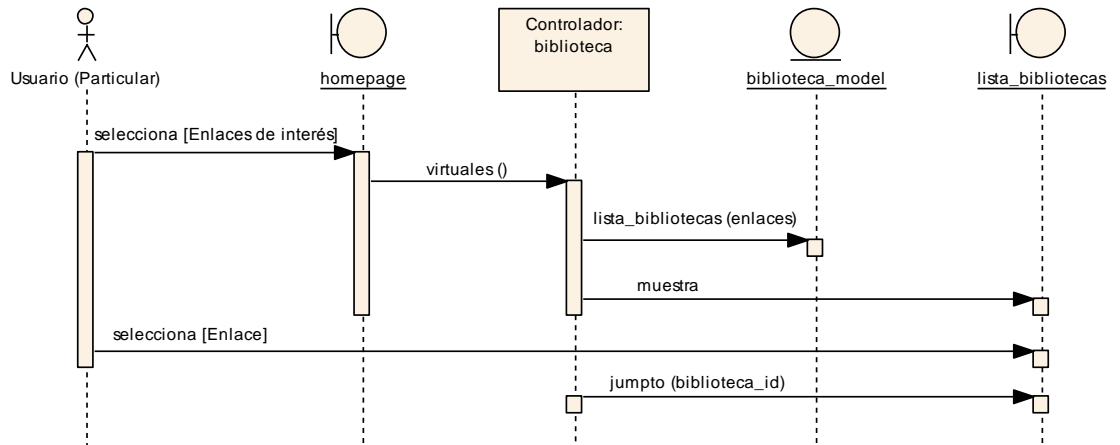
Usuario (Particular)

homepage

Controlador: biblioteca

biblioteca_model

lista_bibliotecas

selecciona [Enlaces de interés]

virtuales ()

lista_bibliotecas (enlaces)

muestra

selecciona [Enlace]

jumpto (biblioteca_id)